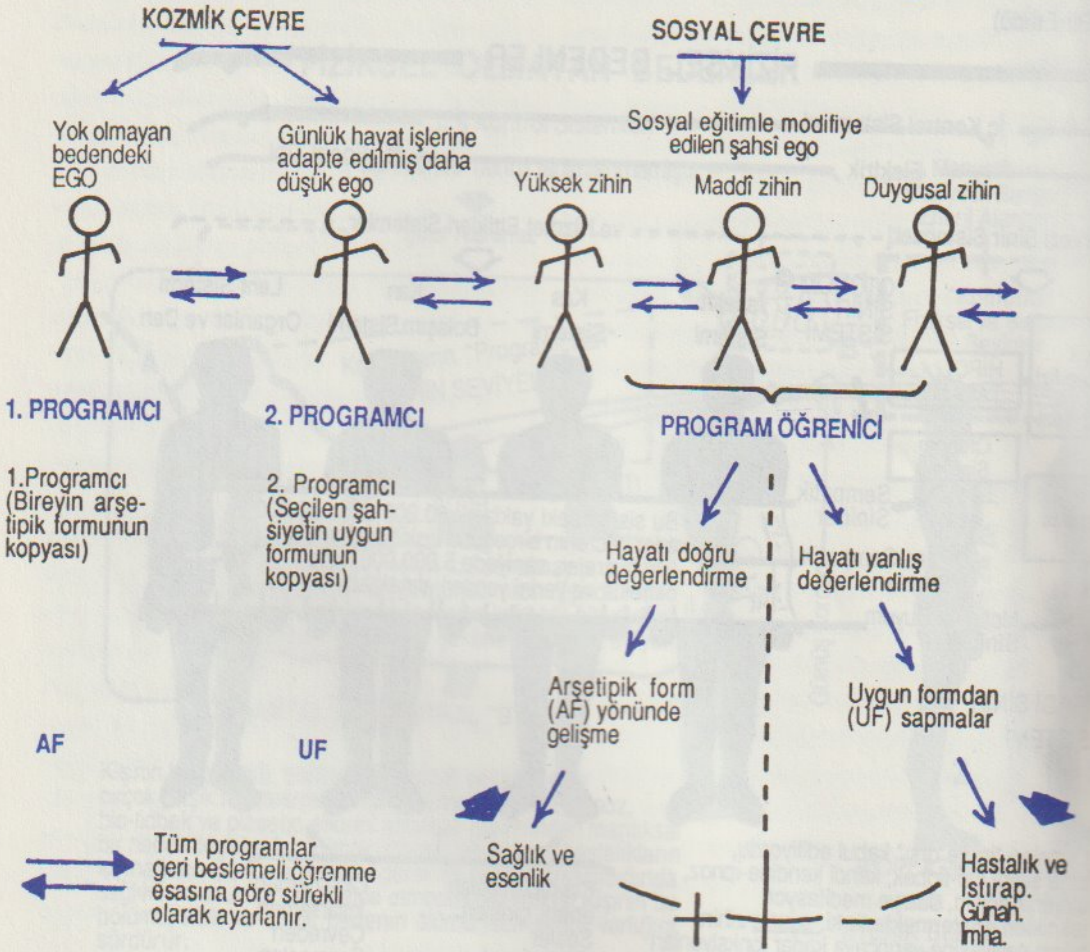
KOZMİK ÇEVRE

SOSYAL ÇEVRE

Yok olmayan bedendeki EGO

Günlük hayat işlerine adapte edilmiş daha düşük ego

Sosyal eğitimle modifiye edilen şahsî ego

Yüksek zihin

Maddî zihin

Duygusal zihin

1. PROGRAMCI

2. PROGRAMCI

PROGRAM ÖĞRENİCİ

1.Programcı (Bireyin arşetipik formunun kopyası)

2. Programcı (Seçilen şahsiyetin uygun formunun kopyası)

Hayatı doğru değerlendirme

Hayatı yanlış değerlendirme

Arşetipik form (AF) yönünde gelişme

Uygun formdan (UF) sapmalar

AF

UF

Tüm programlar geri beslemeli öğrenme esasına göre sürekli olarak ayarlanır.

Sağlık ve esenlik

Hastalık ve Istırap. Günah. İmha.

+ + -